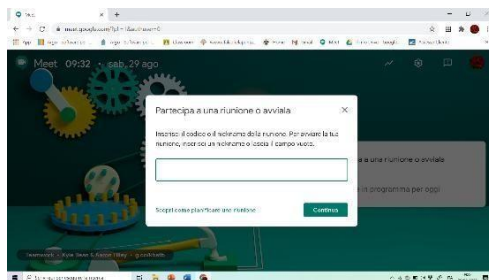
Meet
meet.google.com

Meet 09:32 • sab, 29 ago

Partecipa a una riunione o avviala

Inserisci il codice o il nickname della riunione. Per avviare la tua riunione, inserisci un nickname o lascia il campo vuoto.

Scopri come pianificare una riunione

Continua

a una riunione o avviala

in programma per oggi